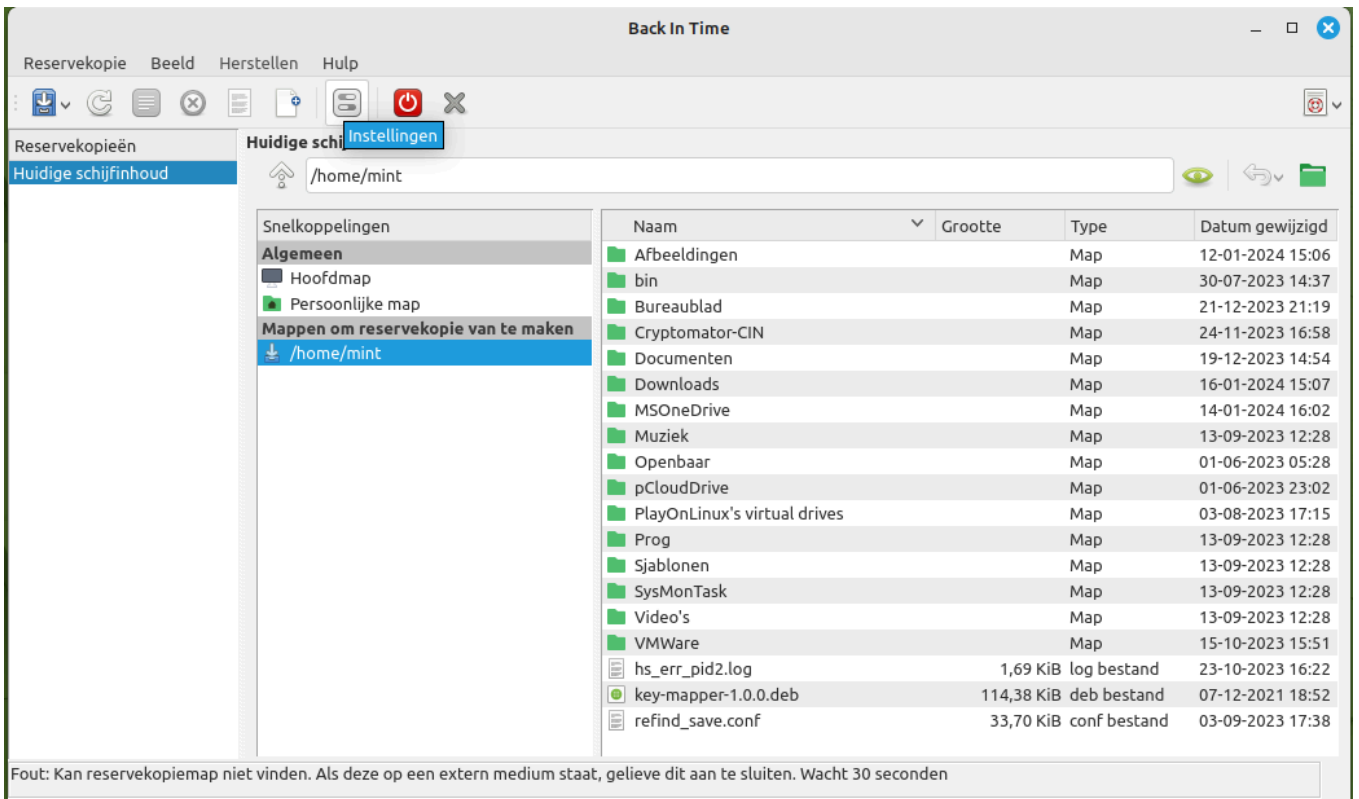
Back In Time

Reservekopie Beeld Herstellen Hulp

Instellingen

Reservekopieën
Huidige schijfinhoud

Huidige schij

/home/mint

Snelkoppelingen
Algemeen
Hoofdmap
Persoonlijke map
Mappen om reservekopie van te maken
/home/mint

| Naam | Grootte | Type | Datum gewijzigd |
|---|---|---|---|
| Afbeeldingen | | Map | 12-01-2024 15:06 |
| bin | | Map | 30-07-2023 14:37 |
| Bureaublad | | Map | 21-12-2023 21:19 |
| Cryptomator-CIN | | Map | 24-11-2023 16:58 |
| Documenten | | Map | 19-12-2023 14:54 |
| Downloads | | Map | 16-01-2024 15:07 |
| MSOneDrive | | Map | 14-01-2024 16:02 |
| Muziek | | Map | 13-09-2023 12:28 |
| Openbaar | | Map | 01-06-2023 05:28 |
| pCloudDrive | | Map | 01-06-2023 23:02 |
| PlayOnLinux's virtual drives | | Map | 03-08-2023 17:15 |
| Prog | | Map | 13-09-2023 12:28 |
| Sjablonen | | Map | 13-09-2023 12:28 |
| SysMonTask | | Map | 13-09-2023 12:28 |
| Video's | | Map | 13-09-2023 12:28 |
| VMWare | | Map | 15-10-2023 15:51 |
| hs_err_pid2.log | 1,69 KiB | log bestand | 23-10-2023 16:22 |
| key-mapper-1.0.0.deb | 114,38 KiB | deb bestand | 07-12-2021 18:52 |
| refind_save.conf | 33,70 KiB | conf bestand | 03-09-2023 17:38 |

Fout: Kan reservekopiemap niet vinden. Als deze op een extern medium staat, gelieve dit aan te sluiten. Wacht 30 seconden